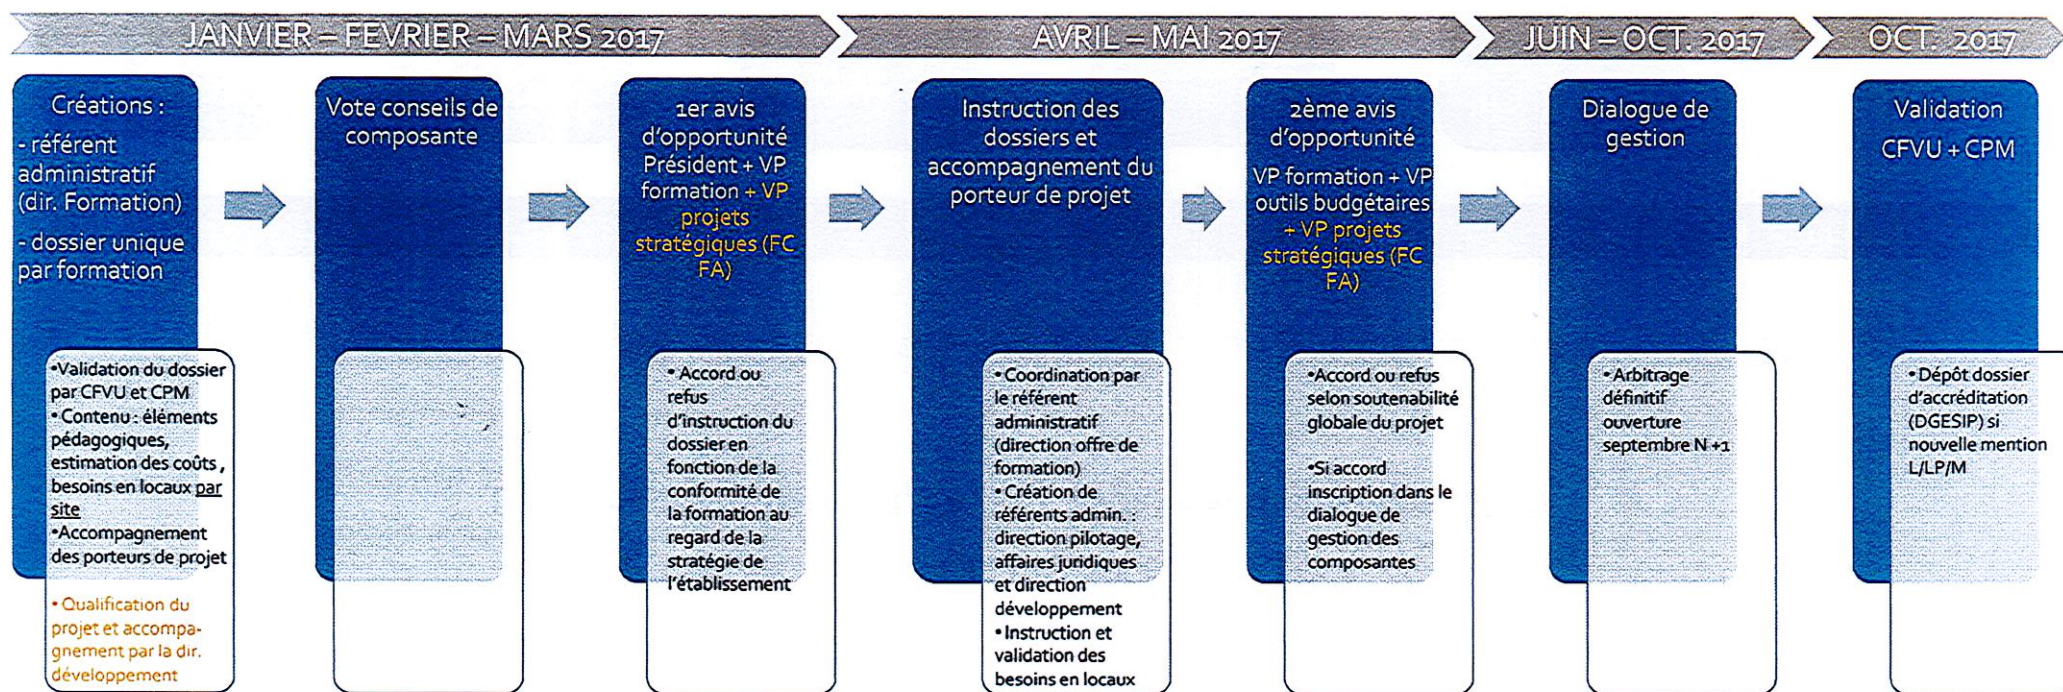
JANVIER – FEVRIER – MARS 2017

AVRIL – MAI 2017

JUIN – OCT. 2017

OCT. 2017

Créations :
- référent administratif (dir. Formation)
- dossier unique par formation

•Validation du dossier par CFVU et CPM
•Contenu : éléments pédagogiques, estimation des coûts , besoins en locaux par site
•Accompagnement des porteurs de projet

• Qualification du projet et accompagnement par la dir. développement

Vote conseils de composante

1er avis d'opportunité Président + VP formation + VP projets stratégiques (FC FA)

• Accord ou refus d'instruction du dossier en fonction de la conformité de la formation au regard de la stratégie de l'établissement

Instruction des dossiers et accompagnement du porteur de projet

• Coordination par le référent administratif (direction offre de formation)
• Création de référents admin. : direction pilotage, affaires juridiques et direction développement
• Instruction et validation des besoins en locaux

2ème avis d'opportunité VP formation + VP outils budgétaires + VP projets stratégiques (FC FA)

•Accord ou refus selon soutenabilité globale du projet

•Si accord inscription dans le dialogue de gestion des composantes

Dialogue de gestion

•Arbitrage définitif ouverture septembre N +1

Validation CFVU + CPM

•Dépôt dossier d'accréditation (DGESIP) si nouvelle mention L/LP/M